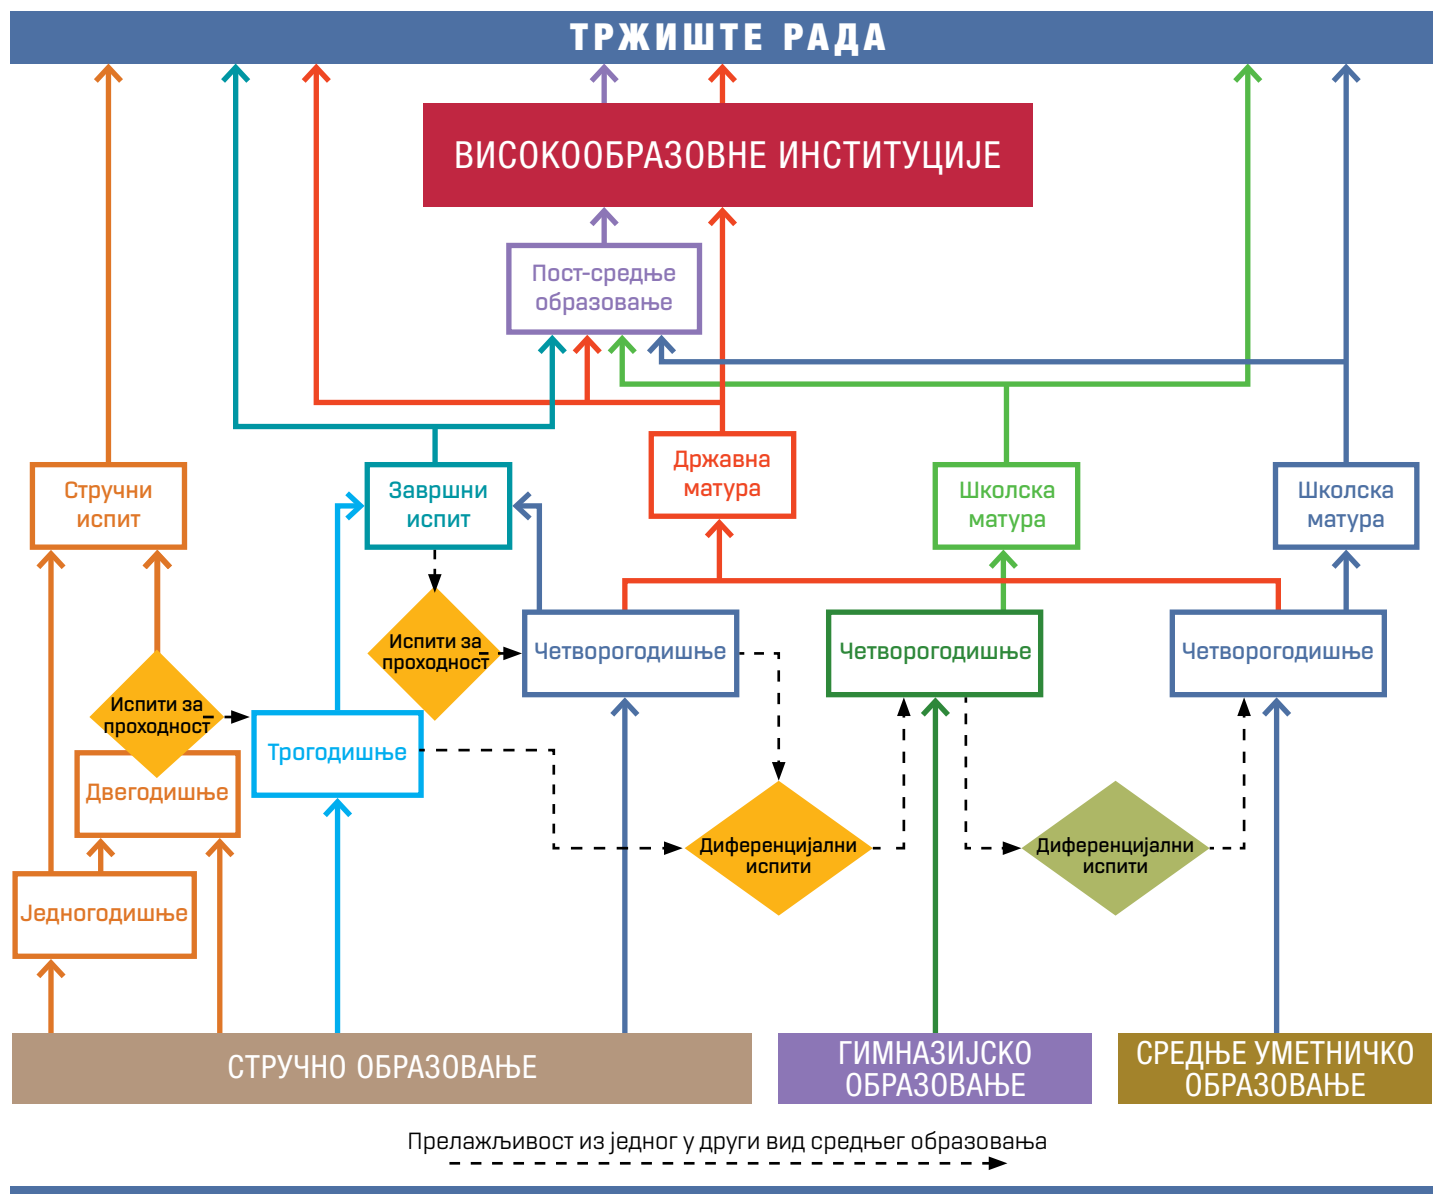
ТРЖИШТЕ РАДА

ВИСОКООБРАЗОВНЕ ИНСТИТУЦИЈЕ

Пост-средње образовање

Стручни испит

Завршни испит

Државна матура

Школска матура

Школска матура

Испити за проходност

Четворогодишње

Четворогодишње

Четворогодишње

Испити за проходност

Трогодишње

Двегодишње

Диференцијални испити

Диференцијални испити

Једногодишње

СТРУЧНО ОБРАЗОВАЊЕ

ГИМНАЗИЈСКО ОБРАЗОВАЊЕ

СРЕДЊЕ УМЕТНИЧКО ОБРАЗОВАЊЕ

Прелажљивост из једног у други вид средњег образовања